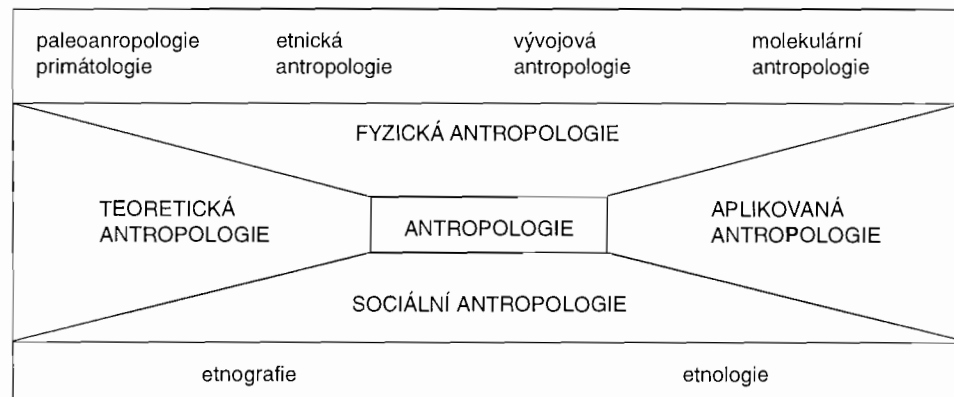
paleoanropologie primátologie

etnická antropologie

vývojová antropologie

molekulární antropologie

FYZICKÁ ANTROPOLOGIE

TEORETICKÁ ANTROPOLOGIE

ANTROPOLOGIE

APLIKOVANÁ ANTROPOLOGIE

SOCIÁLNÍ ANTROPOLOGIE

etnografie

etnologie